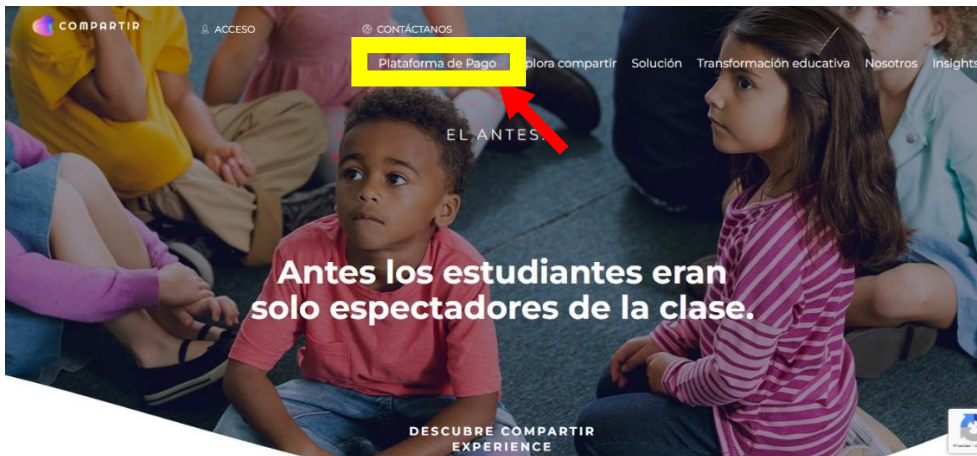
COMPARTIR

ACCESO

CONTÁCTANOS

Plataforma de Pago

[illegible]plora compartir

Solución

Transformación educativa

Nosotros

Insights

EL ANTES.

Antes los estudiantes eran solo espectadores de la clase.

DESCUBRE COMPARTIR EXPERIENCE